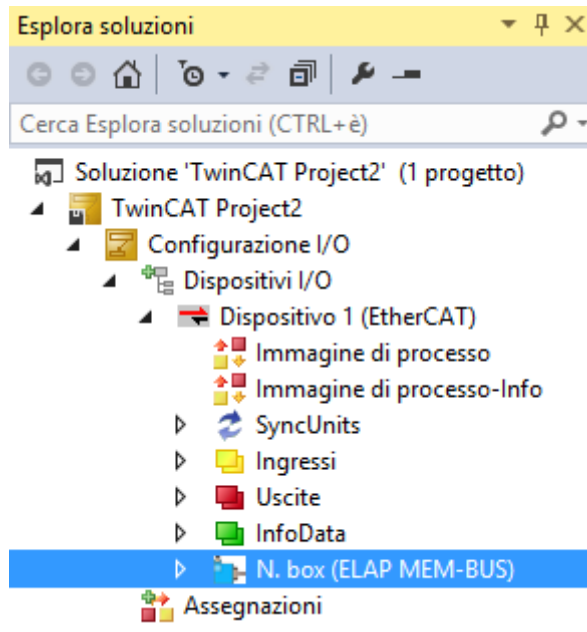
Esplora soluzioni

Cerca Esplora soluzioni (CTRL+è)

Soluzione 'TwinCAT Project2' (1 progetto)
TwinCAT Project2
Configurazione I/O
Dispositivi I/O
Dispositivo 1 (EtherCAT)
Immagine di processo
Immagine di processo-Info
SyncUnits
Ingressi
Uscite
InfoData
N. box (ELAP MEM-BUS)
Assegnazioni